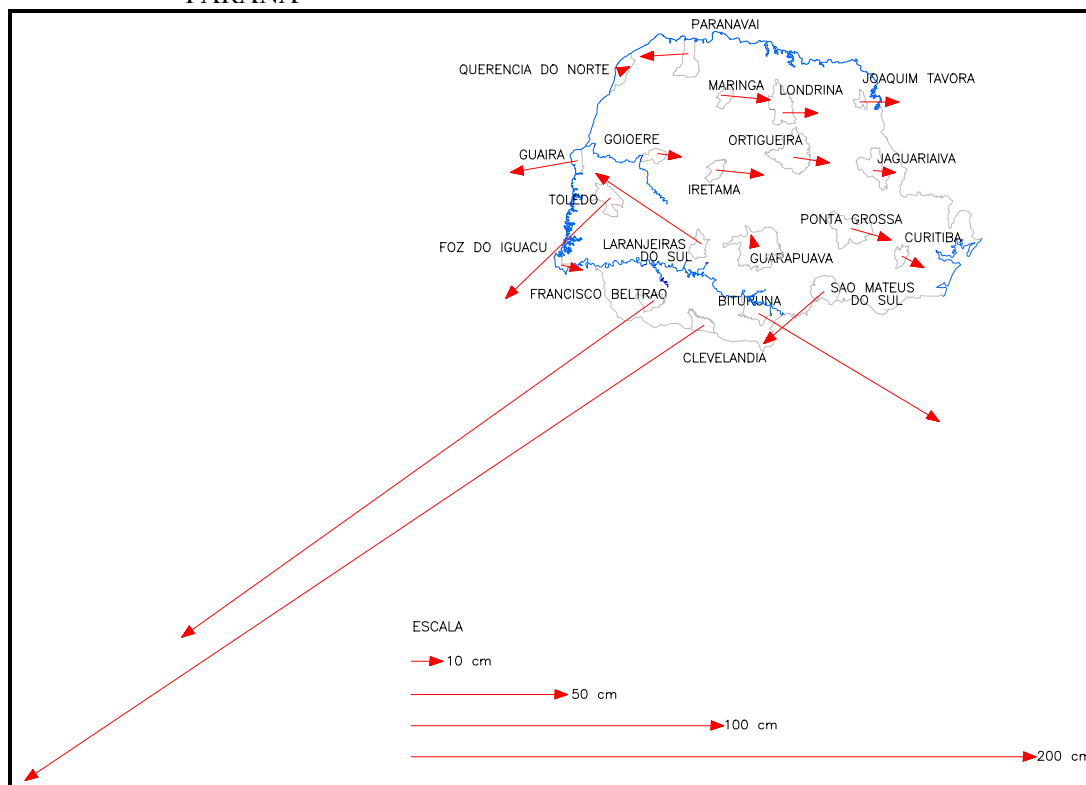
PARANÁ

PARANAVAI
QUERENCIA DO NORTE
MARINGA
LONDRINA
JOAQUIM TAVORA
GOIOERE
ORTIGUEIRA
GUAIRA
JAGUARIAIVA
IRETAMA
TOLEDO
PONTA GROSSA
CURITIBA
FOZ DO IGUACU
LARANJEIRAS DO SUL
GUARAPUAVA
FRANCISCO BELTRAO
SAO MATEUS DO SUL
BITURUNA
CLEVELANDIA

ESCALA
10 cm
50 cm
100 cm
200 cm